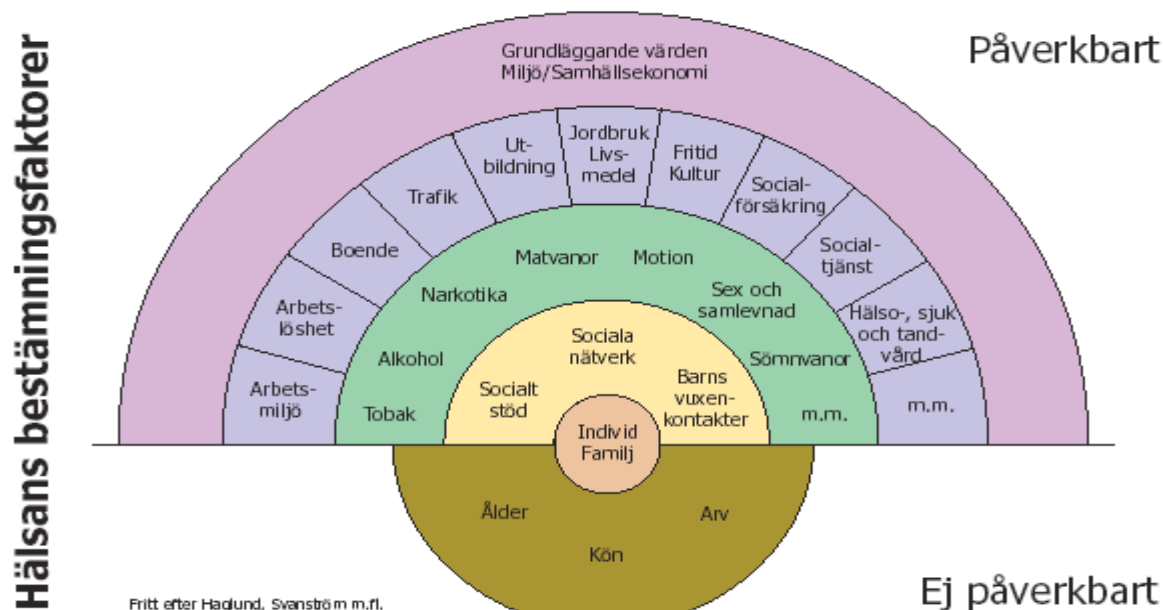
Hälsans bestämningsfaktorer

Påverkbart

Grundläggande värden
Miljö/Samhällsekonomi

Arbetsmiljö
Arbetslöshet
Boende
Trafik
Utbildning
Jordbruk Livsmedel
Fritid Kultur
Socialförsäkring
Socialtjänst
Hälso-, sjuk och tandvård
m.m.

Tobak
Alkohol
Narkotika
Matvanor
Motion
Sex och samlevnad
Sömnvanor
m.m.

Socialt stöd
Sociala nätverk
Barns vuxenkontakter

Individ Familj

Ålder
Arv
Kön

Fritt efter Haglund, Svanström m.fl.

Ej påverkbart